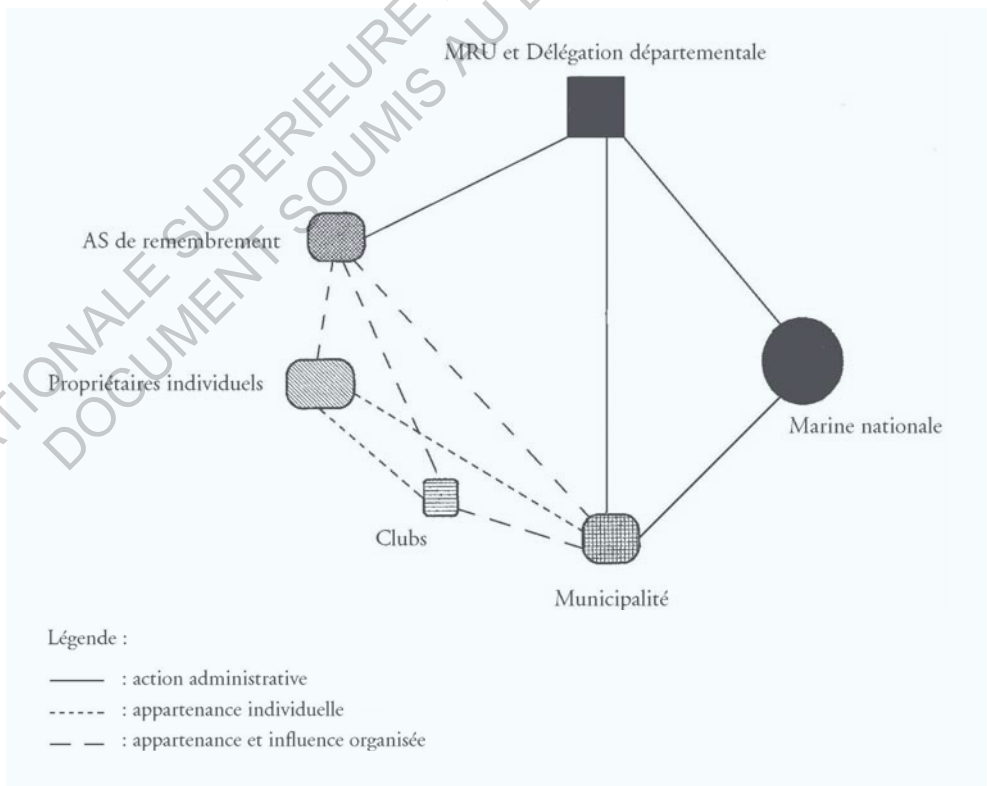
MRU et Délégation départementale

AS de remembrement

Propriétaires individuels

Marine nationale

Clubs

Municipalité

Légende :

——— : action administrative

------ : appartenance individuelle

— — : appartenance et influence organisée

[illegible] SUPERIEURE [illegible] AU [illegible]
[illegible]TIONALE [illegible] DOCUMENT SOUMIS